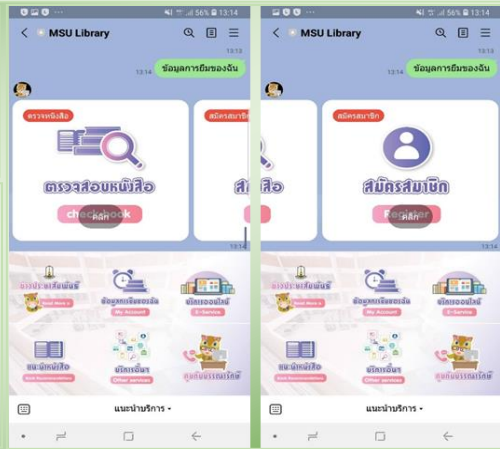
56% 13:14

MSU Library

13:13

13:14 ข้อมูลการยืมของฉัน

ตรวจหนังสือ

ตรวจสอบหนังสือ

check book

คลิก

สมัครสมาชิก

สมัครสมาชิก

Register

คลิก

ข่าวประชาสัมพันธ์

Read More

ข้อมูลการยืมของฉัน

My Account

บริการออนไลน์

E-Service

แนะนำหนังสือ

Book Recommendation

บริการอื่นๆ

Other services

คุยกับบรรณารักษ์

แนะนำบริการ

56% 13:14

MSU Library

13:13

13:14 ข้อมูลการยืมของฉัน

สมัครสมาชิก

สมัครสมาชิก

Register

คลิก

ข่าวประชาสัมพันธ์

Read More

ข้อมูลการยืมของฉัน

My Account

บริการออนไลน์

E-Service

แนะนำหนังสือ

Book Recommendation

บริการอื่นๆ

Other services

คุยกับบรรณารักษ์

แนะนำบริการ